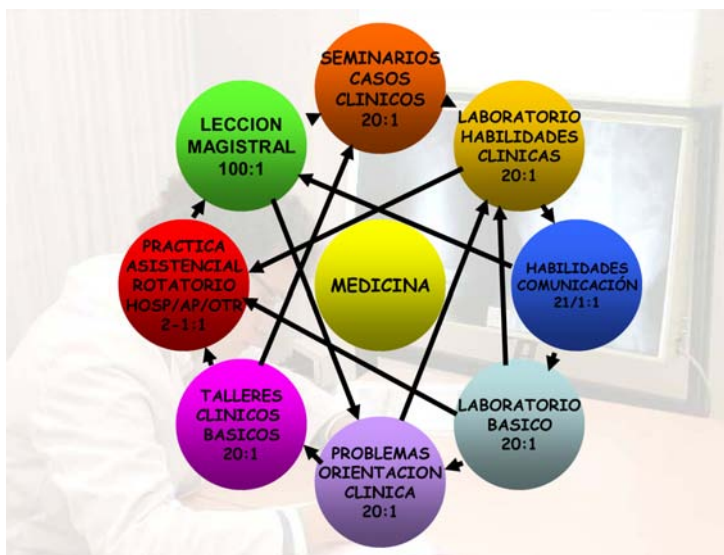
SEMINARIOS CASOS CLINICOS 20:1

LABORATORIO HABILIDADES CLINICAS 20:1

LECCION MAGISTRAL 100:1

PRACTICA ASISTENCIAL ROTATORIO HOSP/AP/OTR 2-1:1

MEDICINA

HABILIDADES COMUNICACIÓN 21/1:1

LABORATORIO BASICO 20:1

TALLERES CLINICOS BASICOS 20:1

PROBLEMAS ORIENTACION CLINICA 20:1